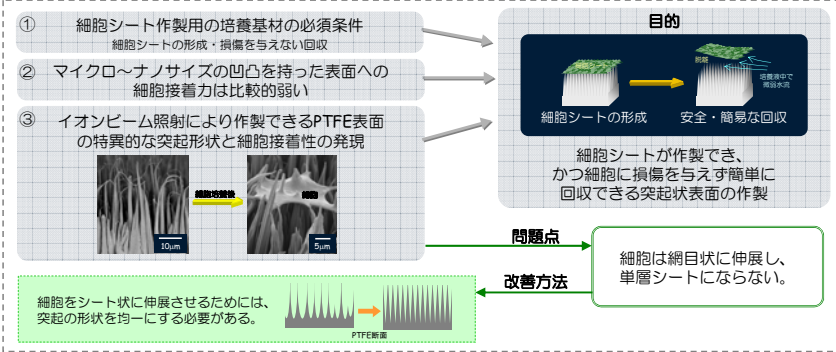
① 細胞シート作製用の培養基材の必須条件
細胞シートの形成・損傷を与えない回収

② マイクロ～ナノサイズの凹凸を持った表面への細胞接着力は比較的弱い

③ イオンビーム照射により作製できるPTFE表面の特異的な突起形状と細胞接着性の発現

細胞培養後

細胞

10μm

5μm

目的

剥離

培養液中で剥回水流

細胞シートの形成

安全・簡易な回収

細胞シートが作製でき、かつ細胞に損傷を与えず簡単に回収できる突起状表面の作製

問題点

細胞は網目状に伸展し、単層シートにならない。

改善方法

細胞をシート状に伸展させるためには、突起の形状を均一にする必要がある。

PTFE断面